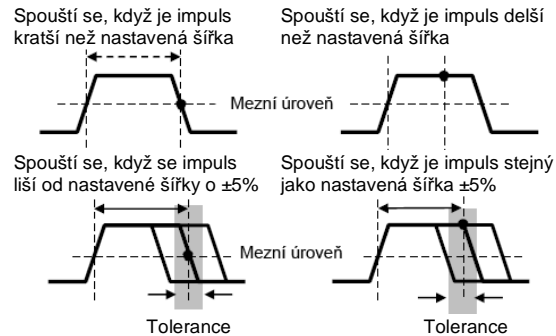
Spouští se, když je impuls kratší než nastavená šířka

Spouští se, když je impuls delší než nastavená šířka

Mezní úroveň

Spouští se, když se impuls liší od nastavené šířky o ±5%

Spouští se, když je impuls stejný jako nastavená šířka ±5%

Mezní úroveň

Tolerance

Tolerance